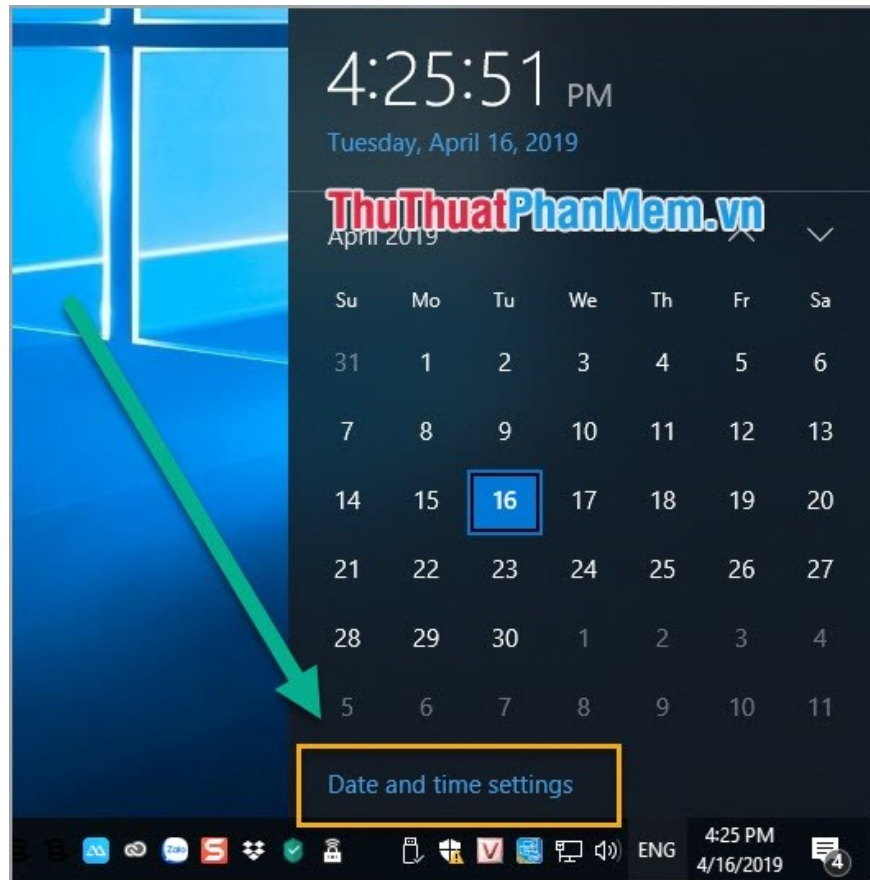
4:25:51 PM
Tuesday, April 16, 2019

ThuThuatPhanMem.vn
April 2019

| Su | Mo | Tu | We | Th | Fr | Sa |
|---|---|---|---|---|---|---|
| 31 | 1 | 2 | 3 | 4 | 5 | 6 |
| 7 | 8 | 9 | 10 | 11 | 12 | 13 |
| 14 | 15 | 16 | 17 | 18 | 19 | 20 |
| 21 | 22 | 23 | 24 | 25 | 26 | 27 |
| 28 | 29 | 30 | 1 | 2 | 3 | 4 |
| 5 | 6 | 7 | 8 | 9 | 10 | 11 |

Date and time settings

Zalo S V ENG 4:25 PM 4/16/2019 4